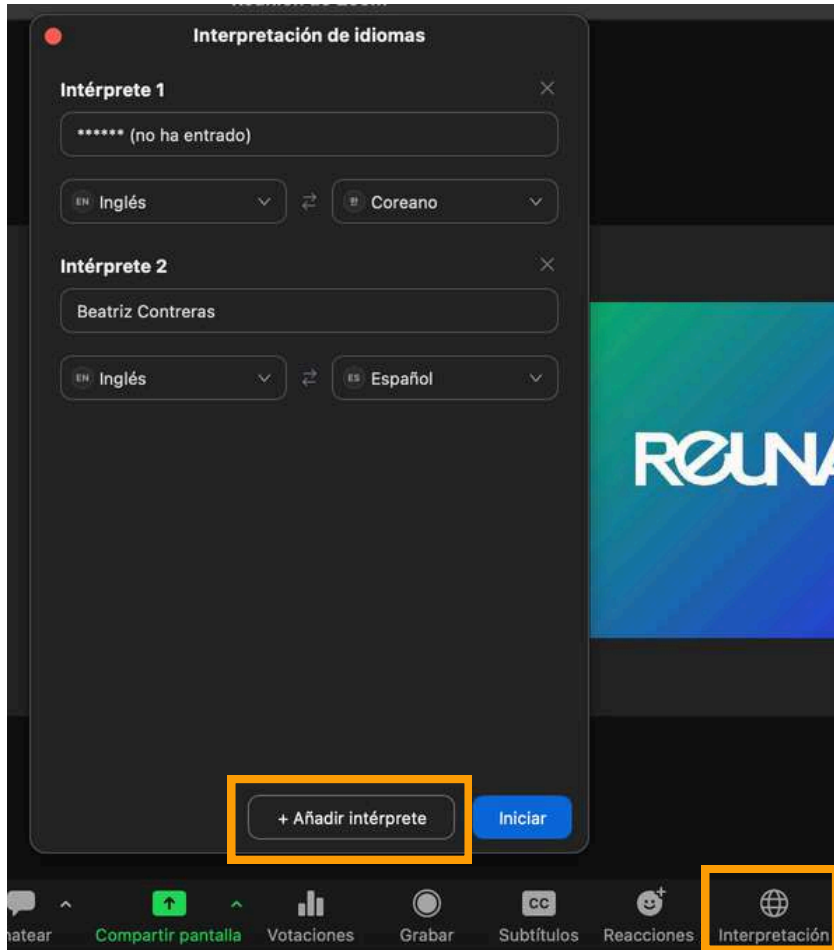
Interpretación de idiomas

Intérprete 1

****** (no ha entrado)

EN Inglés

Coreano

Intérprete 2

Beatriz Contreras

EN Inglés

ES Español

REUNA

+ Añadir intérprete

Iniciar

hatear

Compartir pantalla

Votaciones

Grabar

CC Subtítulos

Reacciones

Interpretación